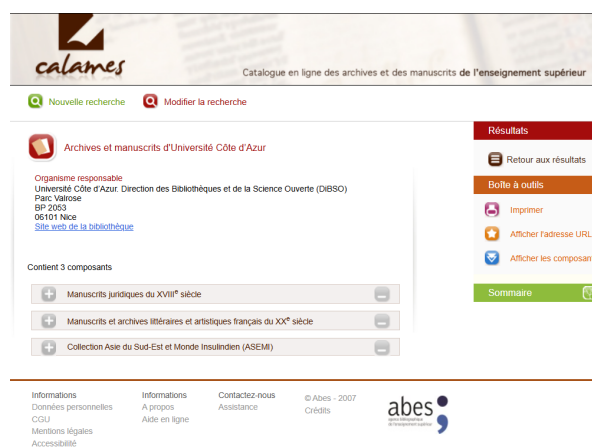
calames

Catalogue en ligne des archives et des manuscrits de l'enseignement supérieur

Nouvelle recherche

Modifier la recherche

Archives et manuscrits d'Université Côte d'Azur

Organisme responsable
Université Côte d'Azur. Direction des Bibliothèques et de la Science Ouverte (DiBSO)
Parc Valrose
BP 2053
06101 Nice
Site web de la bibliothèque

Contient 3 composants

Manuscrits juridiques du XVIII$^{e}$ siècle

Manuscrits et archives littéraires et artistiques français du XX$^{e}$ siècle

Collection Asie du Sud-Est et Monde Insulindien (ASEMI)

Résultats

Retour aux résultats

Boîte à outils

Imprimer

Afficher l'adresse URL

Afficher les composan

Sommaire

Informations
Données personnelles
CGU
Mentions légales
Accessibilité

Informations
A propos
Aide en ligne

Contactez-nous
Assistance

© Abes - 2007
Crédits

abes
agence bibliographique de l'enseignement supérieur